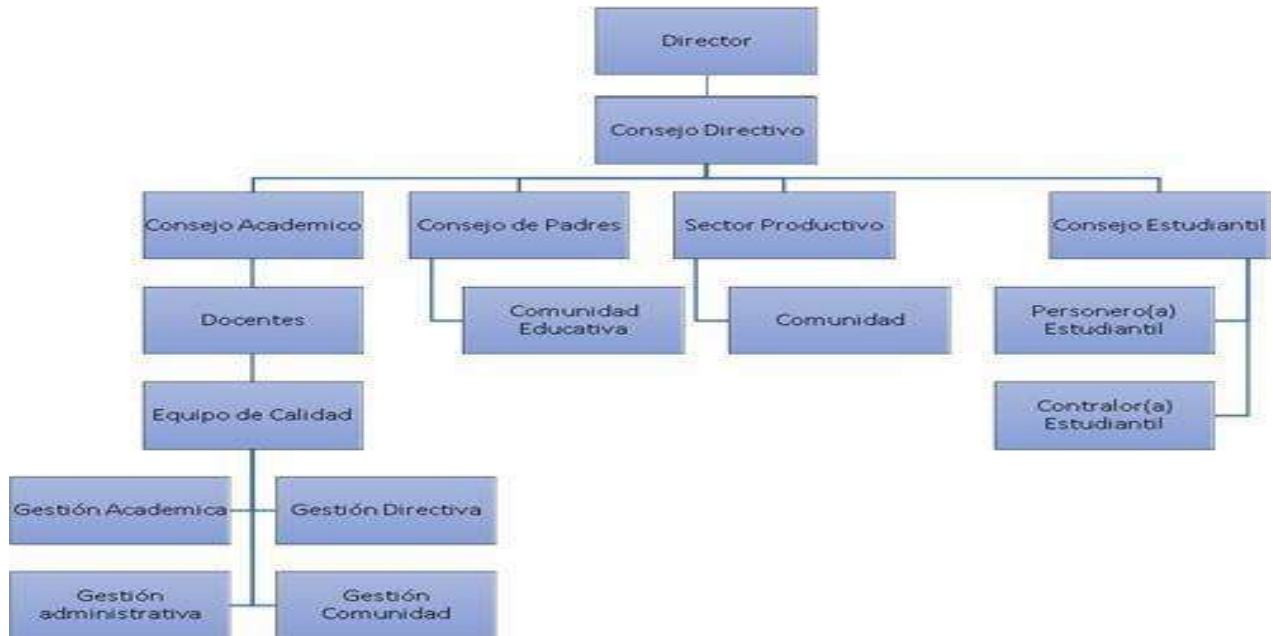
Director

Consejo Directivo

Consejo Academico

Consejo de Padres

Sector Productivo

Consejo Estudiantil

Docentes

Comunidad Educativa

Comunidad

Personero(a) Estudiantil

Equipo de Calidad

Contralor(a) Estudiantil

Gestión Academica

Gestión Directiva

Gestión administrativa

Gestión Comunidad